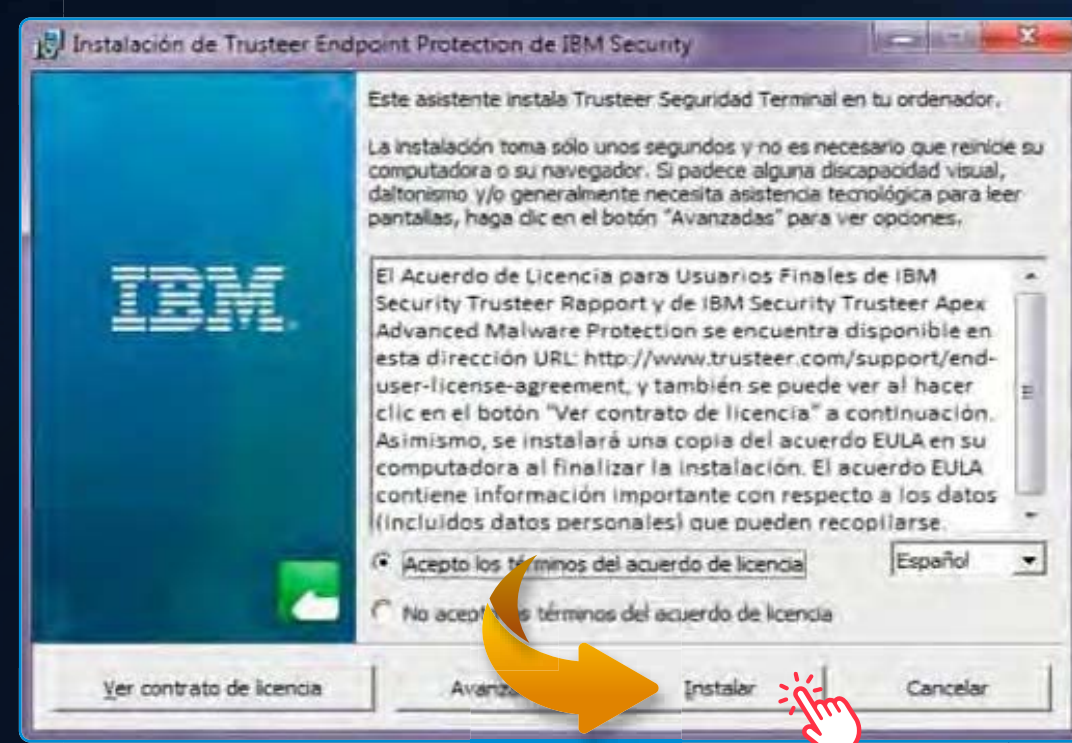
Instalación de Trusteer Endpoint Protection de IBM Security

Este asistente instala Trusteer Seguridad Terminal en tu ordenador.

La instalación toma sólo unos segundos y no es necesario que reinicie su computadora o su navegador. Si padece alguna discapacidad visual, daltonismo y/o generalmente necesita asistencia tecnológica para leer pantallas, haga clic en el botón "Avanzadas" para ver opciones.

IBM

El Acuerdo de Licencia para Usuarios Finales de IBM Security Trusteer Rapport y de IBM Security Trusteer Apex Advanced Malware Protection se encuentra disponible en esta dirección URL: http://www.trusteer.com/support/end-user-license-agreement, y también se puede ver al hacer clic en el botón "Ver contrato de licencia" a continuación. Asimismo, se instalará una copia del acuerdo EULA en su computadora al finalizar la instalación. El acuerdo EULA contiene información importante con respecto a los datos (incluidos datos personales) que pueden recopilarse.

Acepto los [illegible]minos del acuerdo de licencia

Español

No acep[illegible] términos del acuerdo de licencia

Ver contrato de licencia

Avanz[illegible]

Instalar

Cancelar